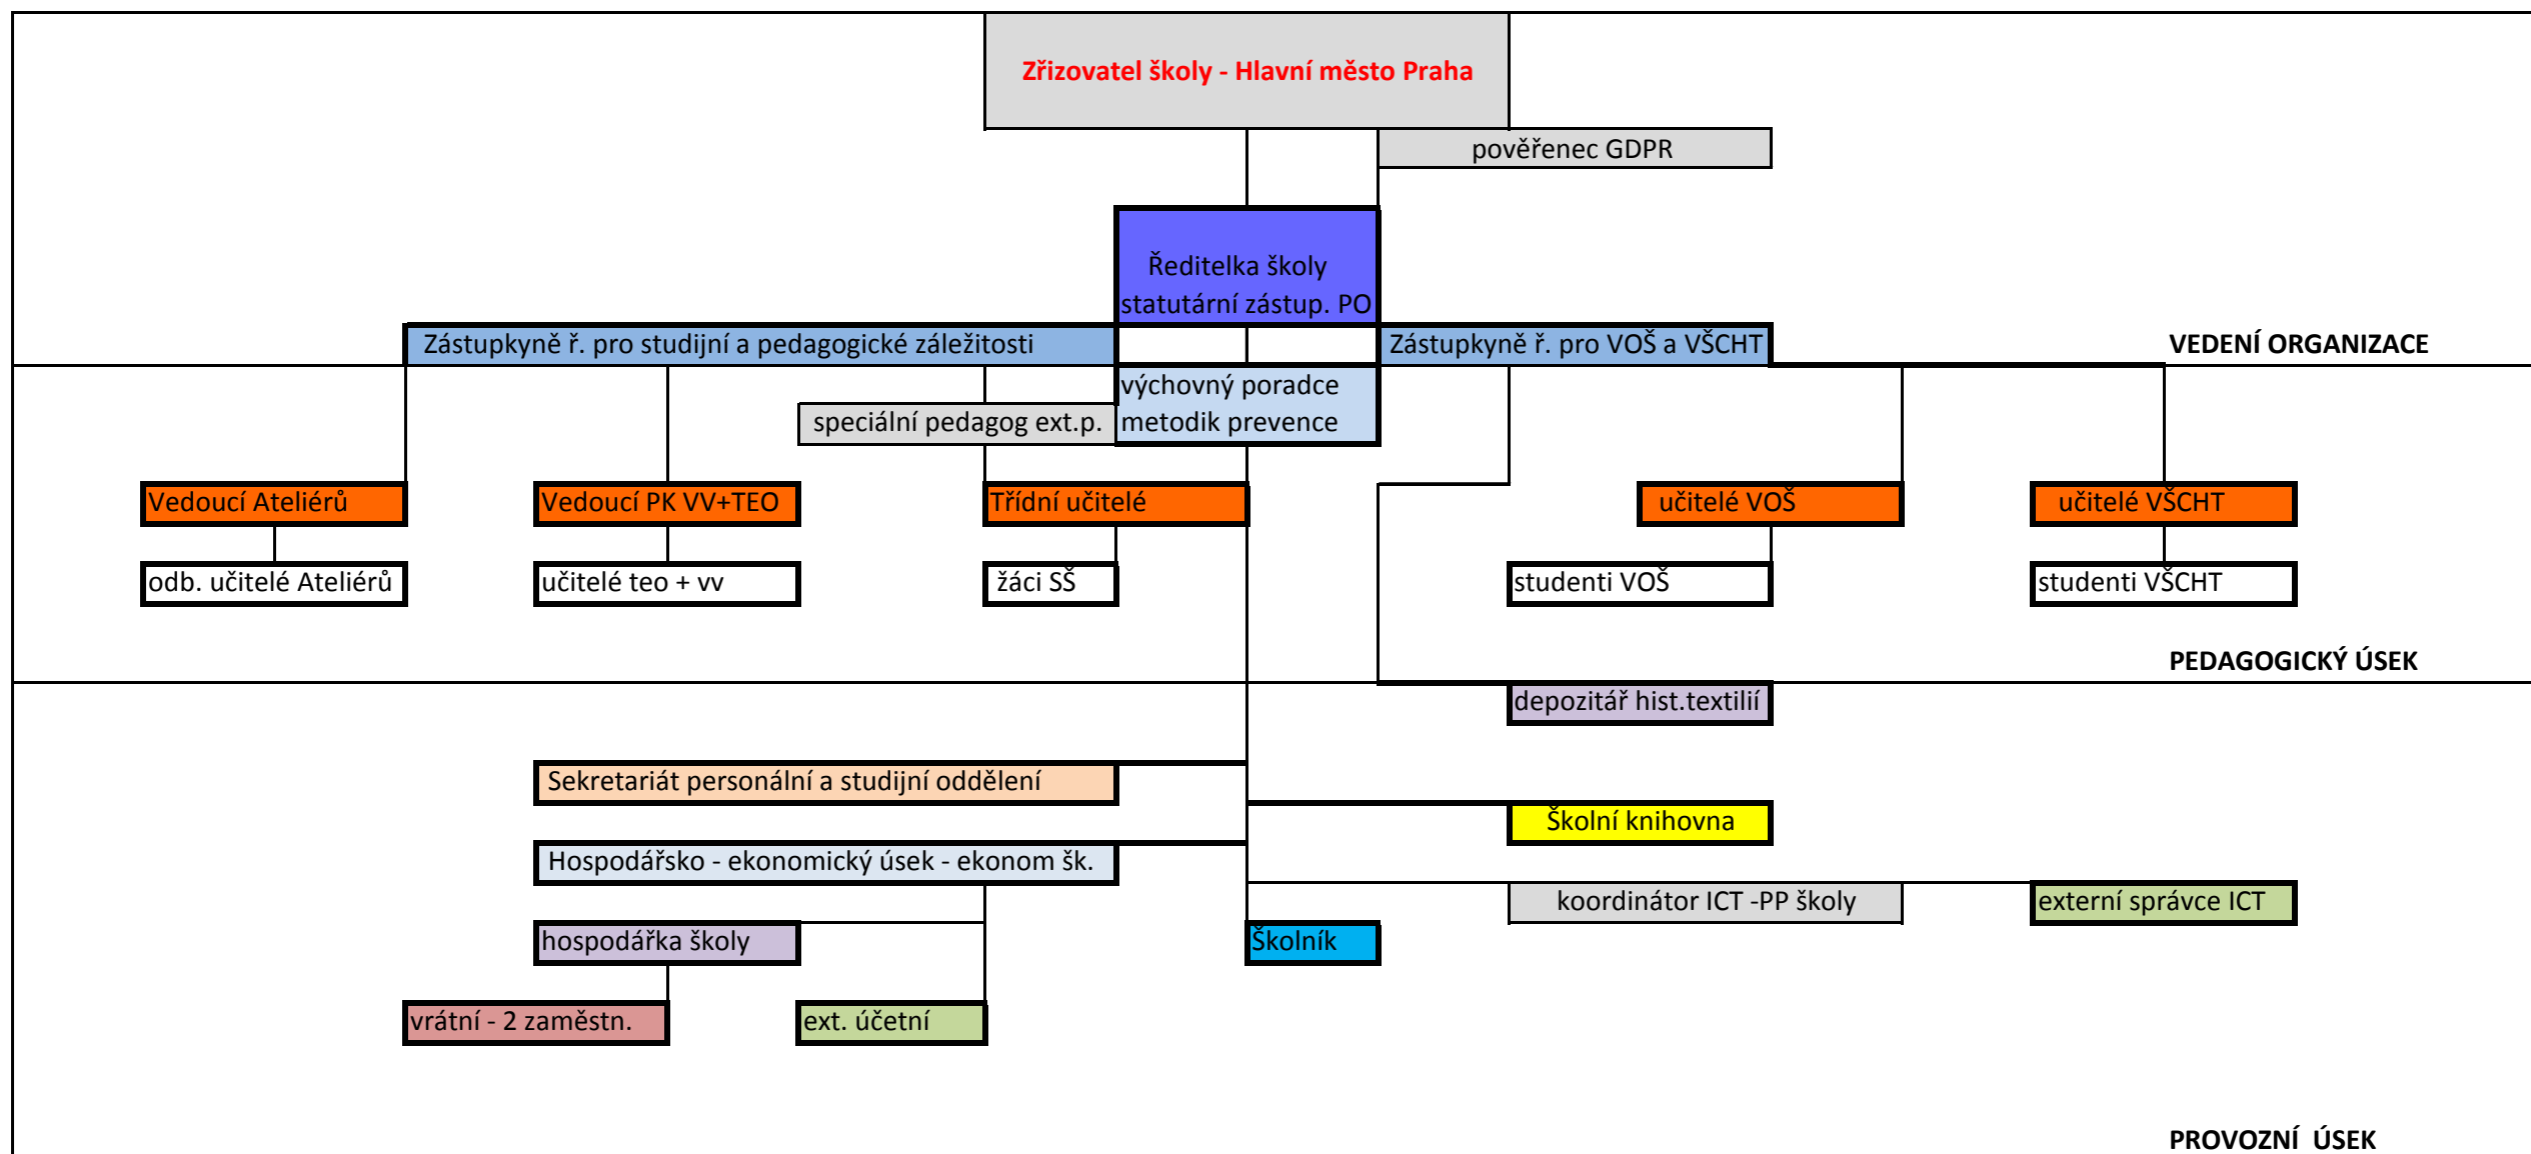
Zřizovatel školy - Hlavní město Praha

pověřenec GDPR

Ředitelka školy
statutární zástup. PO

Zástupkyně ř. pro studijní a pedagogické záležitosti

Zástupkyně ř. pro VOŠ a VŠCHT

VEDENÍ ORGANIZACE

výchovný poradce
metodik prevence

speciální pedagog ext.p.

Vedoucí Ateliérů

Vedoucí PK VV+TEO

Třídní učitelé

učitelé VOŠ

učitelé VŠCHT

odb. učitelé Ateliérů

učitelé teo + vv

žáci SŠ

studenti VOŠ

studenti VŠCHT

PEDAGOGICKÝ ÚSEK

depozitář hist.textilií

Sekretariát personální a studijní oddělení

Školní knihovna

Hospodářsko - ekonomický úsek - ekonom šk.

koordinátor ICT -PP školy

externí správce ICT

hospodářka školy

Školník

vrátní - 2 zaměstn.

ext. účetní

PROVOZNÍ ÚSEK